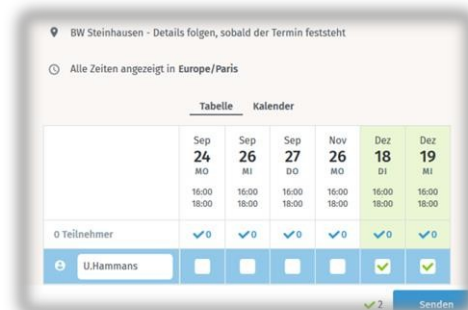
BW Steinhausen - Details folgen, sobald der Termin feststeht

Alle Zeiten angezeigt in **Europe/Paris**

Tabelle Kalender

| | Sep 24 MO 16:00 18:00 | Sep 26 MI 16:00 18:00 | Sep 27 DO 16:00 18:00 | Nov 26 MO 16:00 18:00 | Dez 18 DI 16:00 18:00 | Dez 19 MI 16:00 18:00 |
|---|---|---|---|---|---|---|
| 0 Teilnehmer | ✓0 | ✓0 | ✓0 | ✓0 | ✓0 | ✓0 |
| U.Hammans | | | | | ✓ | ✓ |

✓2 Senden